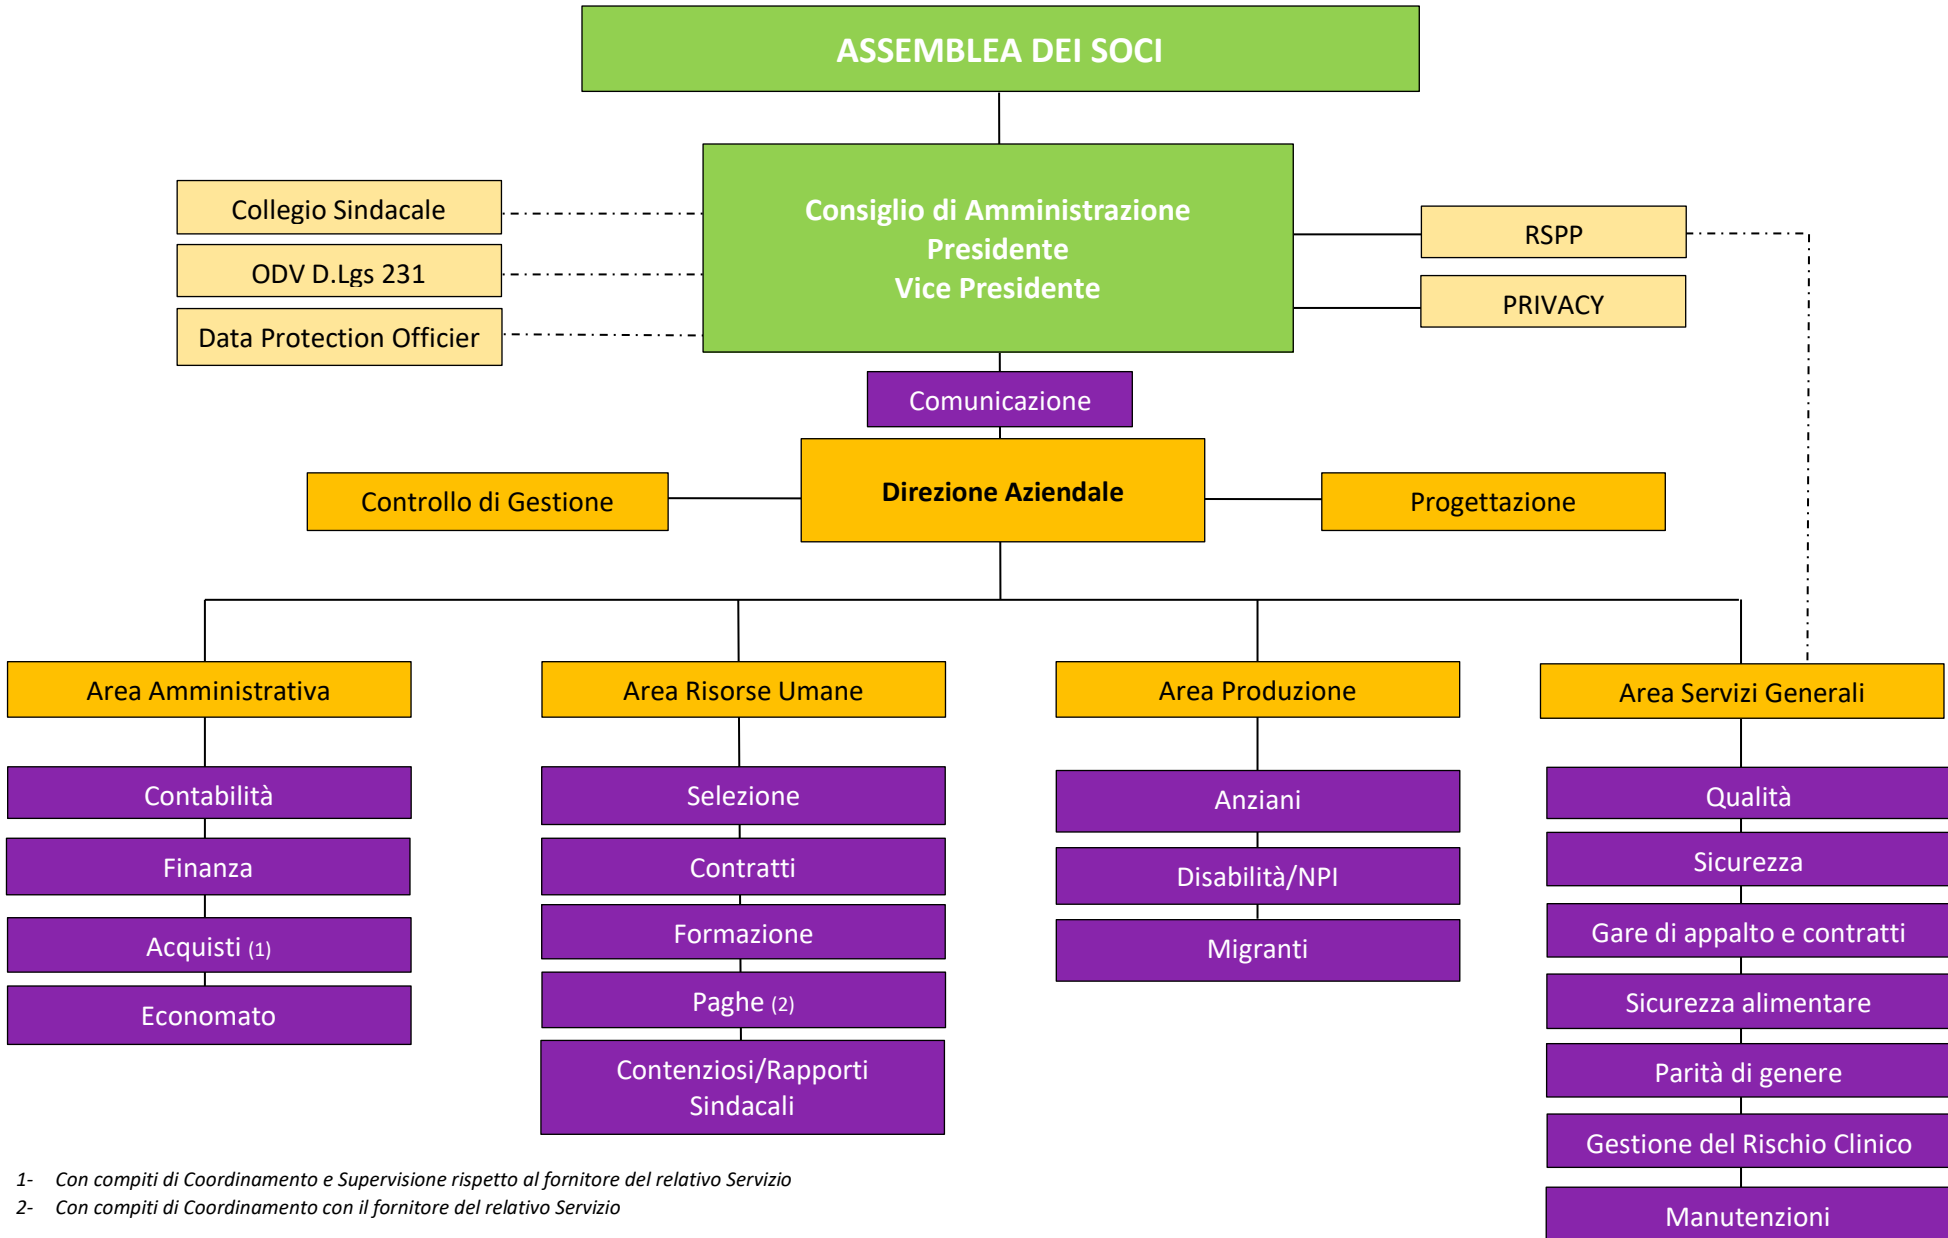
ASSEMBLEA DEI SOCI

Collegio Sindacale

ODV D.Lgs 231

Data Protection Officier

Consiglio di Amministrazione
Presidente
Vice Presidente

RSPP

PRIVACY

Comunicazione

Controllo di Gestione

Direzione Aziendale

Progettazione

Area Amministrativa

Contabilità

Finanza

Acquisti (1)

Economato

Area Risorse Umane

Selezione

Contratti

Formazione

Paghe (2)

Contenziosi/Rapporti Sindacali

Area Produzione

Anziani

Disabilità/NPI

Migranti

Area Servizi Generali

Qualità

Sicurezza

Gare di appalto e contratti

Sicurezza alimentare

Parità di genere

Gestione del Rischio Clinico

Manutenzioni

1- Con compiti di Coordinamento e Supervisione rispetto al fornitore del relativo Servizio

2- Con compiti di Coordinamento con il fornitore del relativo Servizio